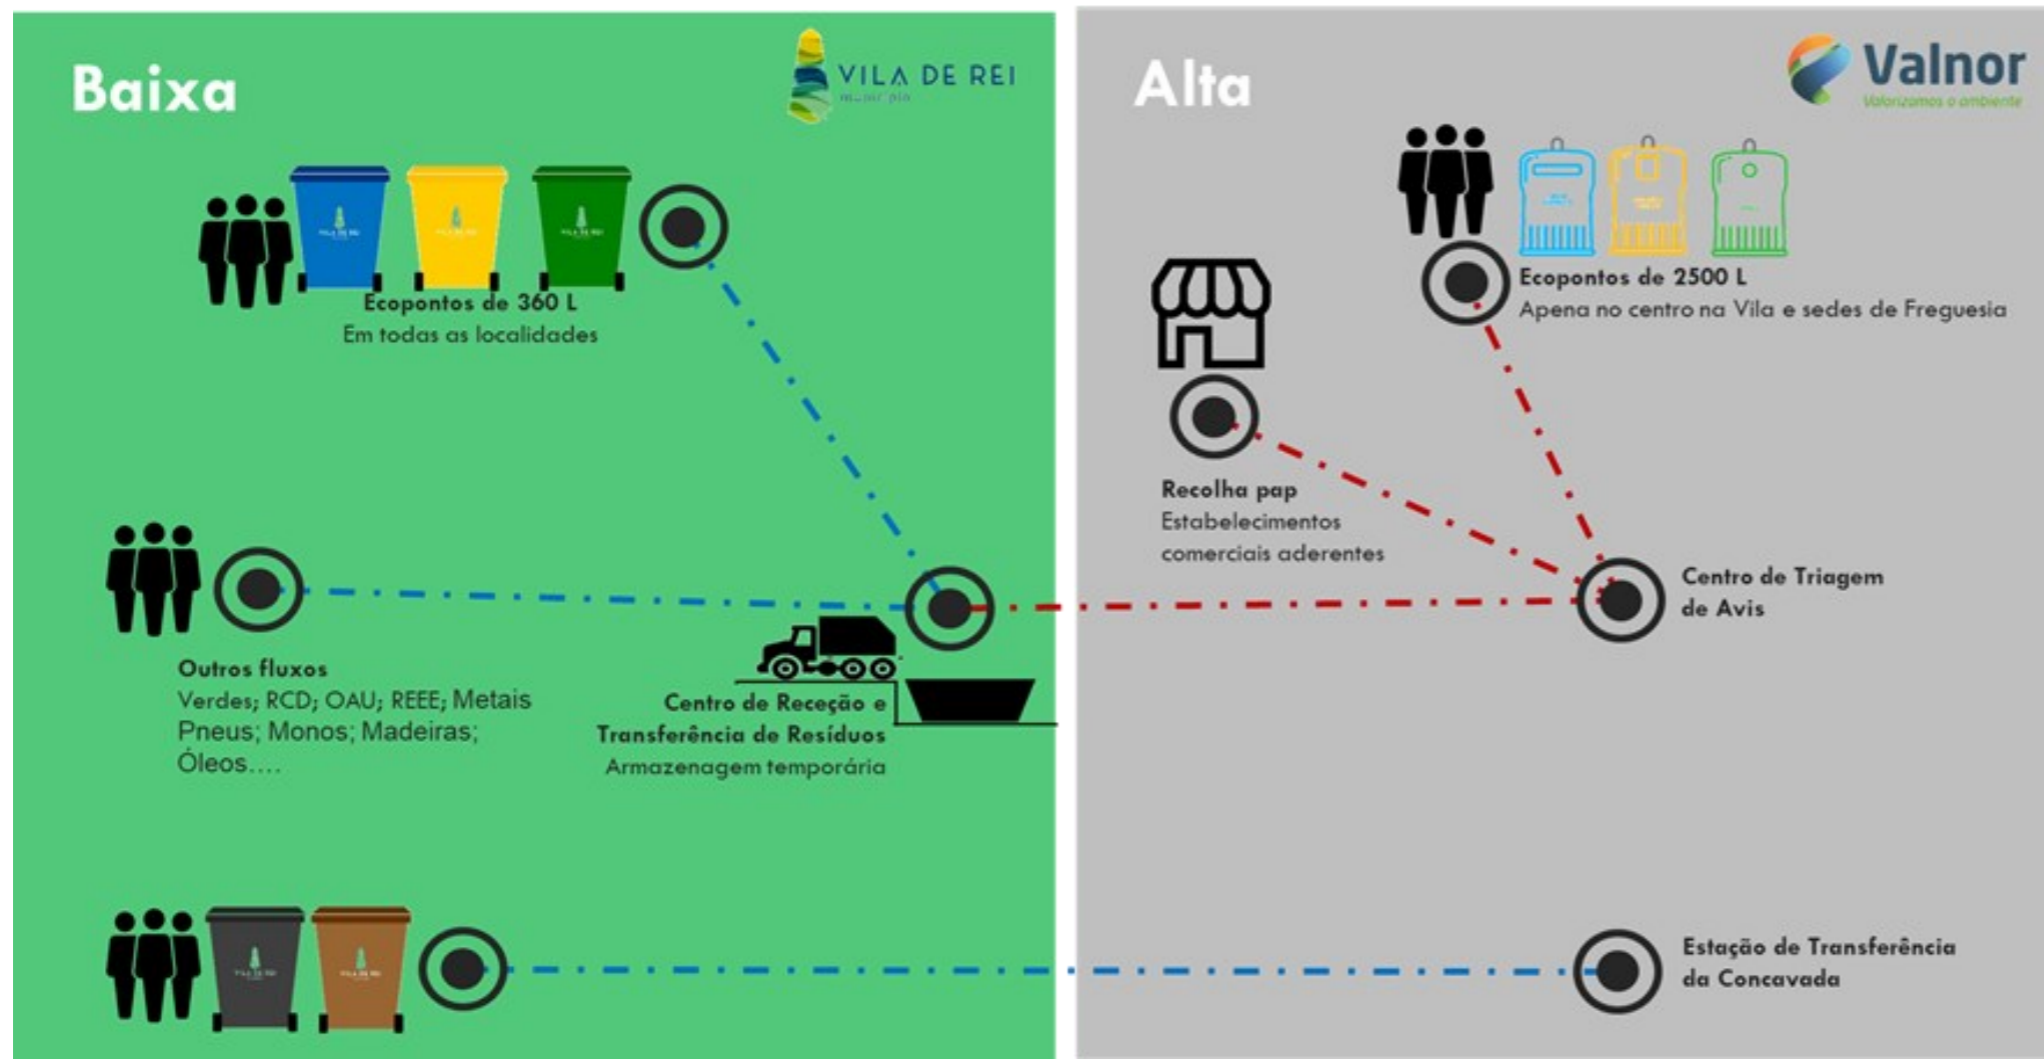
Baixa

VILA DE REI
município

Ecopontos de 360 L
Em todas as localidades

Outros fluxos
Verdes; RCD; OAU; REEE; Metais Pneus; Monos; Madeiras; Óleos….

Centro de Receção e Transferência de Resíduos
Armazenagem temporária

Alta

Valnor
Valorizamos o ambiente

Ecopontos de 2500 L
Apena no centro na Vila e sedes de Freguesia

Recolha pap
Estabelecimentos comerciais aderentes

Centro de Triagem de Avis

Estação de Transferência da Concavada